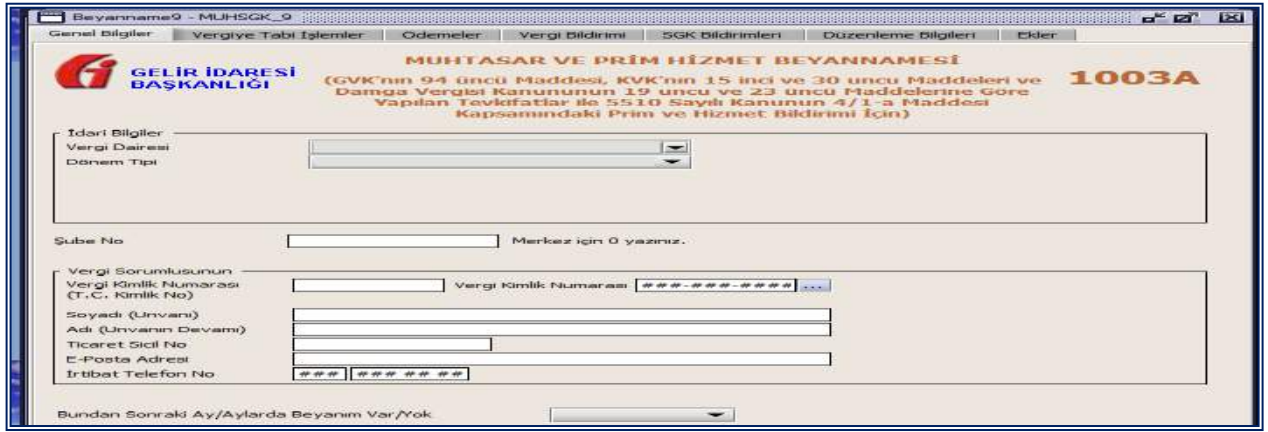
Beyanname9 - MUHSGK_9

Genel Bilgiler | Vergiye Tabi İşlemler | Ödemeler | Vergi Bildirimi | SGK Bildirimleri | Düzenleme Bilgileri | Ekler

GELİR İDARESİ BAŞKANLIĞI

MUHTASAR VE PRİM HİZMET BEYANNAMESİ
(GVK'nın 94 üncü Maddesi, KVK'nın 15 inci ve 30 uncu Maddeleri ve Damga Vergisi Kanununun 19 uncu ve 23 üncü Maddelerine Göre Yapılan Tevkifatlar ile 5510 Sayılı Kanunun 4/1-a Maddesi Kapsamındaki Prim ve Hizmet Bildirimi İçin)

1003A

İdari Bilgiler
Vergi Dairesi
Dönem Tipi

Şube No
Merkez için 0 yazınız.

Vergi Sorumlusunun
Vergi Kimlik Numarası (T.C. Kimlik No)
Vergi Kimlik Numarası ###-###-####
Soyadı (Unvanı)
Adı (Unvanın Devamı)
Ticaret Sicil No
E-Posta Adresi
Irtibat Telefon No ### ### ## ##

Bundan Sonraki Ay/Aylarda Beyanım Var/Yok